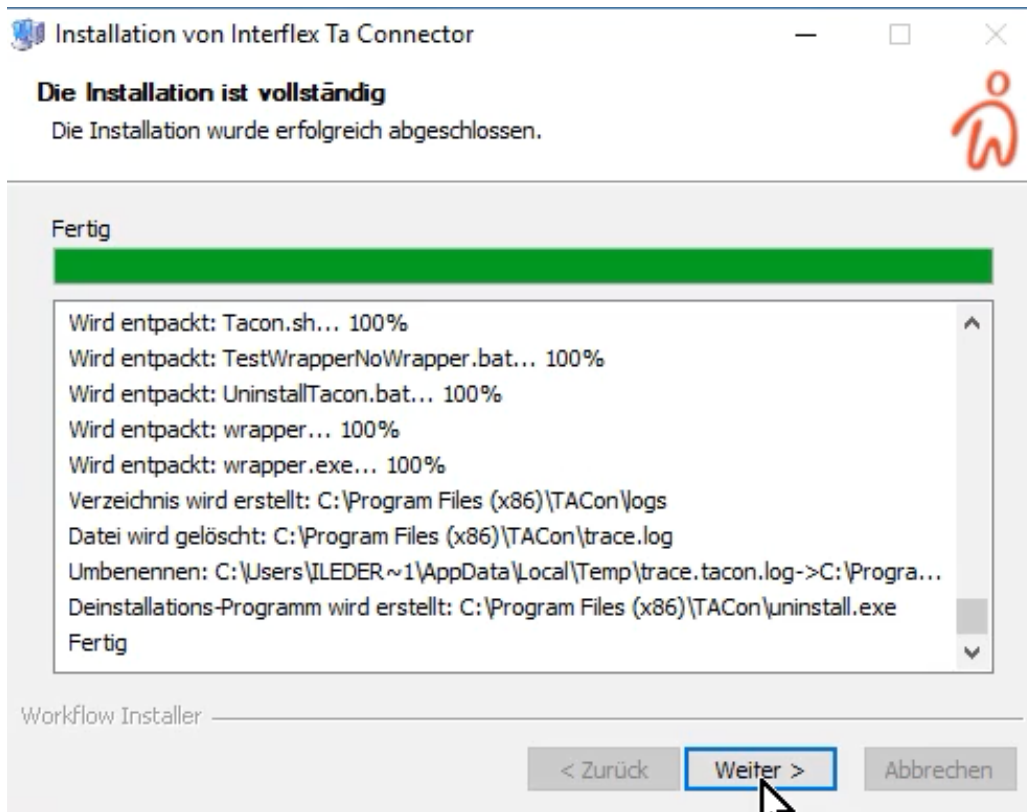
Installation von Interflex Ta Connector

Die Installation ist vollständig
Die Installation wurde erfolgreich abgeschlossen.

Fertig

Wird entpackt: Tacon.sh... 100%
Wird entpackt: TestWrapperNoWrapper.bat... 100%
Wird entpackt: UninstallTacon.bat... 100%
Wird entpackt: wrapper... 100%
Wird entpackt: wrapper.exe... 100%
Verzeichnis wird erstellt: C:\Program Files (x86)\TACon\logs
Datei wird gelöscht: C:\Program Files (x86)\TACon\trace.log
Umbenennen: C:\Users\ILEDER~1\AppData\Local\Temp\trace.tacon.log->C:\Progra...
Deinstallations-Programm wird erstellt: C:\Program Files (x86)\TACon\uninstall.exe
Fertig

Workflow Installer

< Zurück
Weiter >
Abbrechen